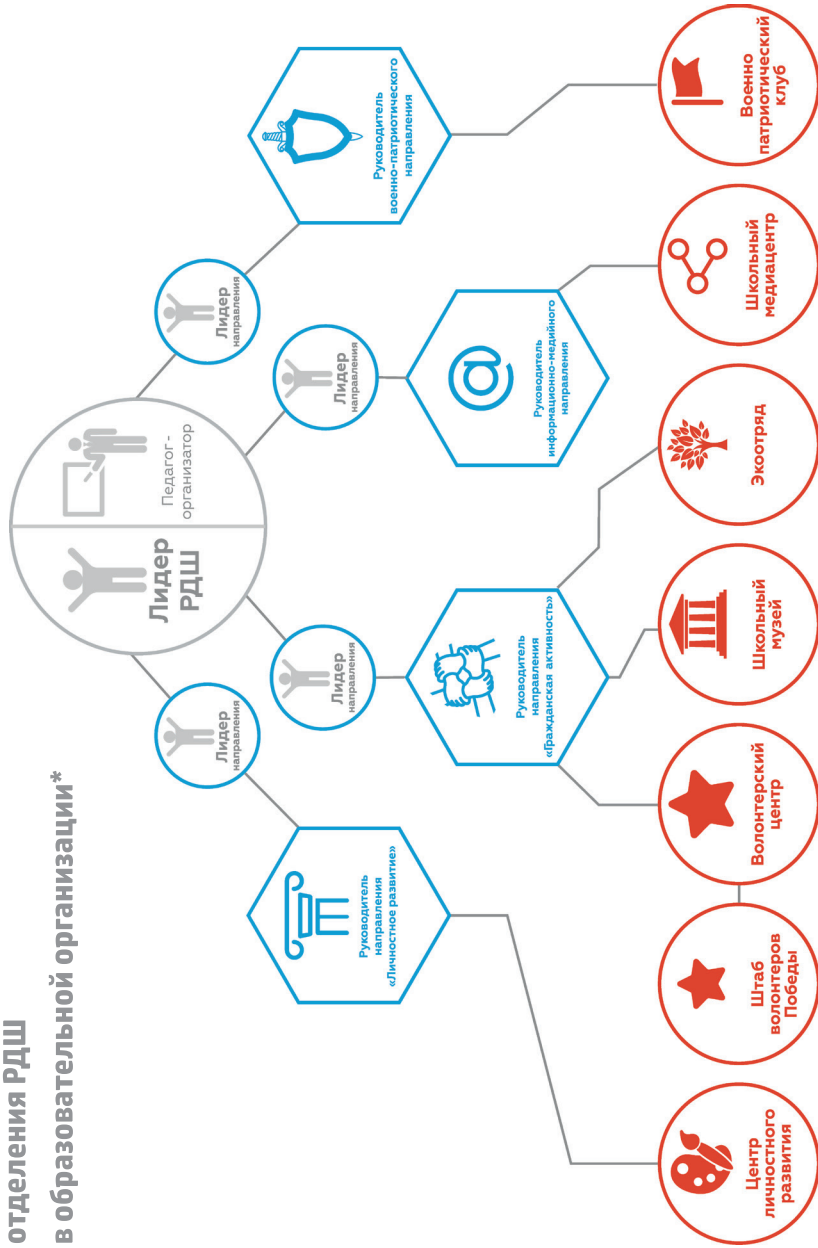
отделения РДШ
в образовательной организации*

Лидер РДШ

Педагог-организатор

Лидер направления

Лидер направления

Лидер направления

Лидер направления

Руководитель направления «Личностное развитие»

Руководитель направления «Гражданская активность»

Руководитель информационно-медийного направления

Руководитель военно-патриотического направления

Центр личностного развития

Штаб волонтеров Победы

Волонтерский центр

Школьный музей

Экоотряд

Школьный медиацентр

Военно патриотический клуб